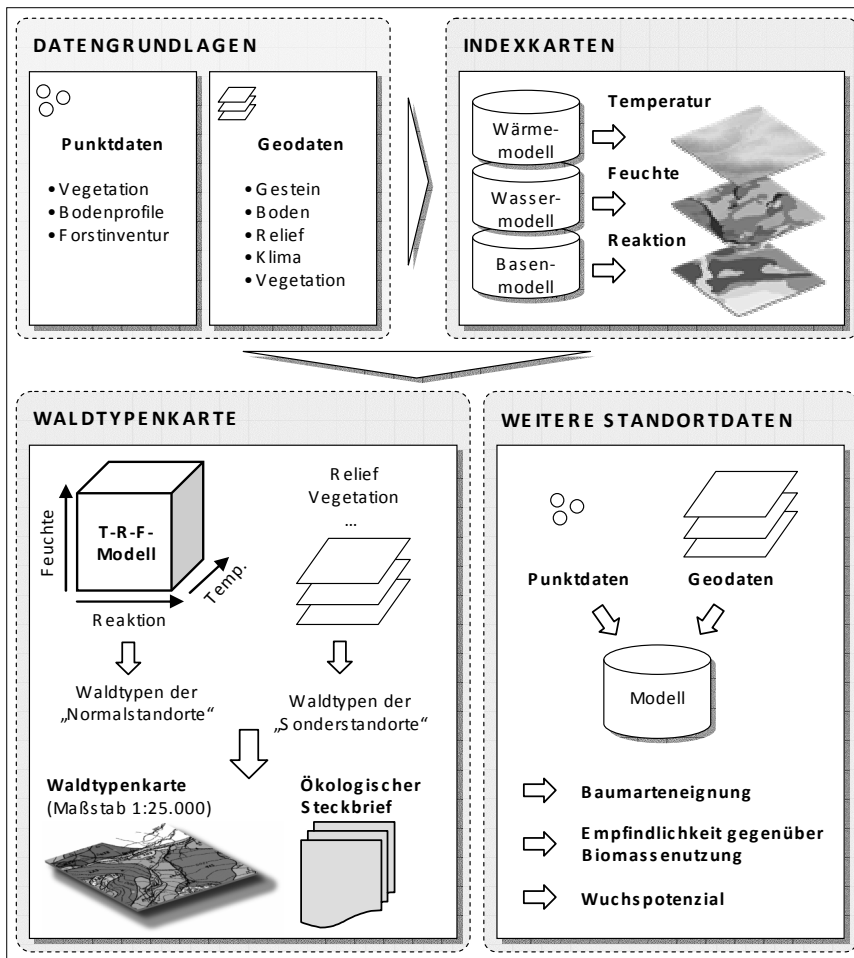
DATENGRUNDLAGEN

Punktdaten

• Vegetation
• Bodenprofile
• Forstinventur

Geodaten

• Gestein
• Boden
• Relief
• Klima
• Vegetation

INDEXKARTEN

Wärmemodell

Temperatur

Wassermodell

Feuchte

Basenmodell

Reaktion

WALDTYPENKARTE

Feuchte

T-R-F-Modell

Temp.

Reaktion

Waldtypen der „Normalstandorte“

Relief
Vegetation
...

Waldtypen der „Sonderstandorte“

Waldtypenkarte
(Maßstab 1:25.000)

Ökologischer Steckbrief

WEITERE STANDORTDATEN

Punktdaten

Geodaten

Modell

Baumarteneignung

Empfindlichkeit gegenüber Biomassenutzung

Wuchspotenzial